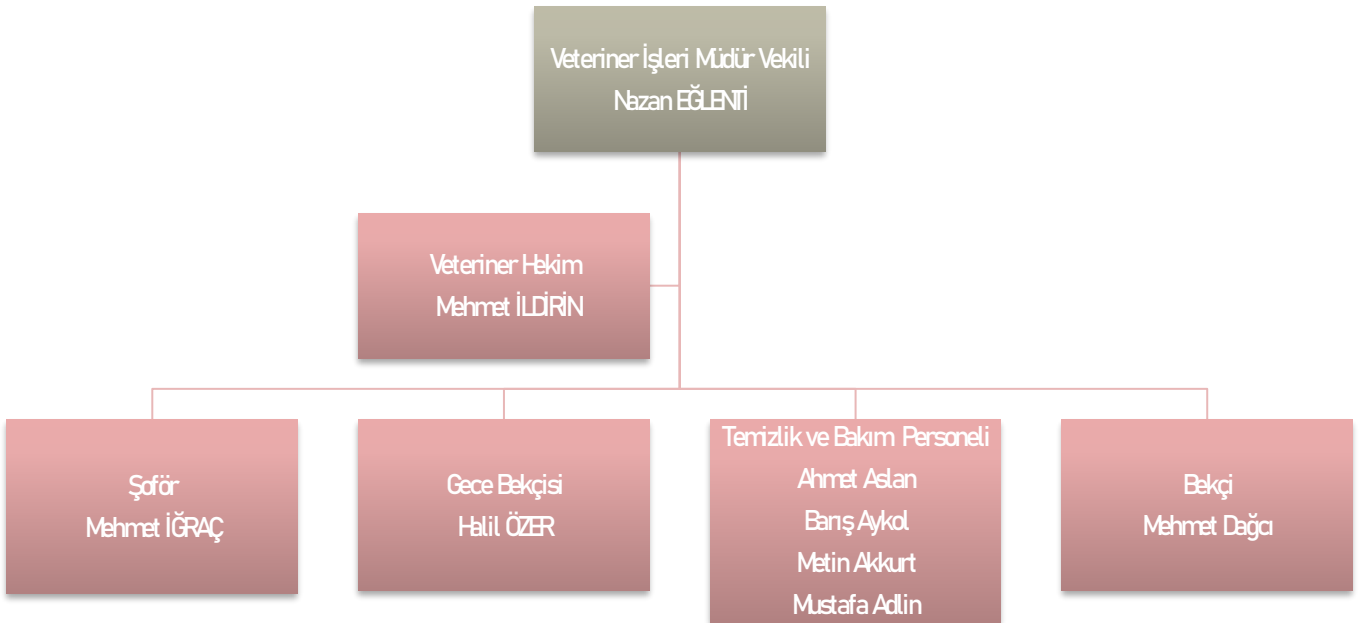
Veteriner İşleri Müdür Vekili
Nazan EĞLENTİ

Veteriner Hekim
Mehmet İLDİRİN

Şoför
Mehmet İĞRAÇ

Gece Bekçisi
Halil ÖZER

Temizlik ve Bakım Personeli
Ahmet Aslan
Barış Aykol
Metin Akkurt
Mustafa Adlin

Bekçi
Mehmet Dağcı